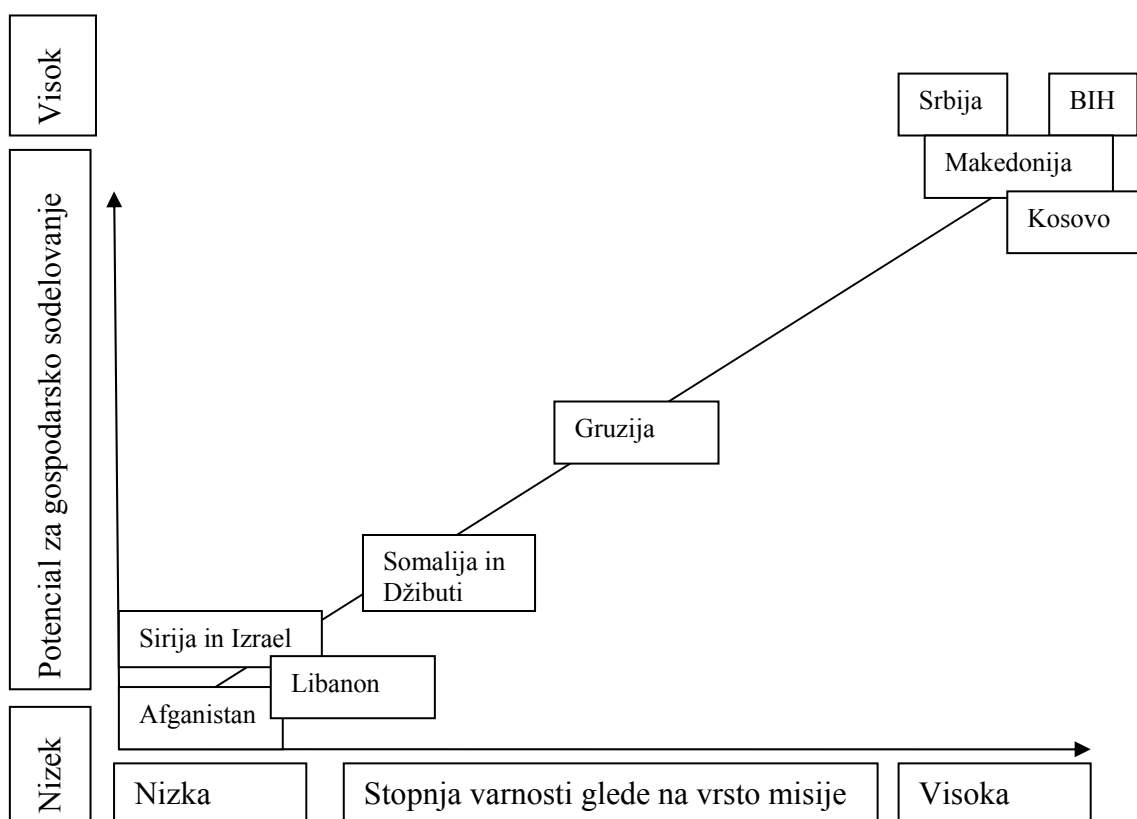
Visok

Potencial za gospodarsko sodelovanje

Nizek

Srbija

BIH

Makedonija

Kosovo

Gruzija

Somalija in Džibuti

Sirija in Izrael

Libanon

Afganistan

Nizka

Stopnja varnosti glede na vrsto misije

Visoka